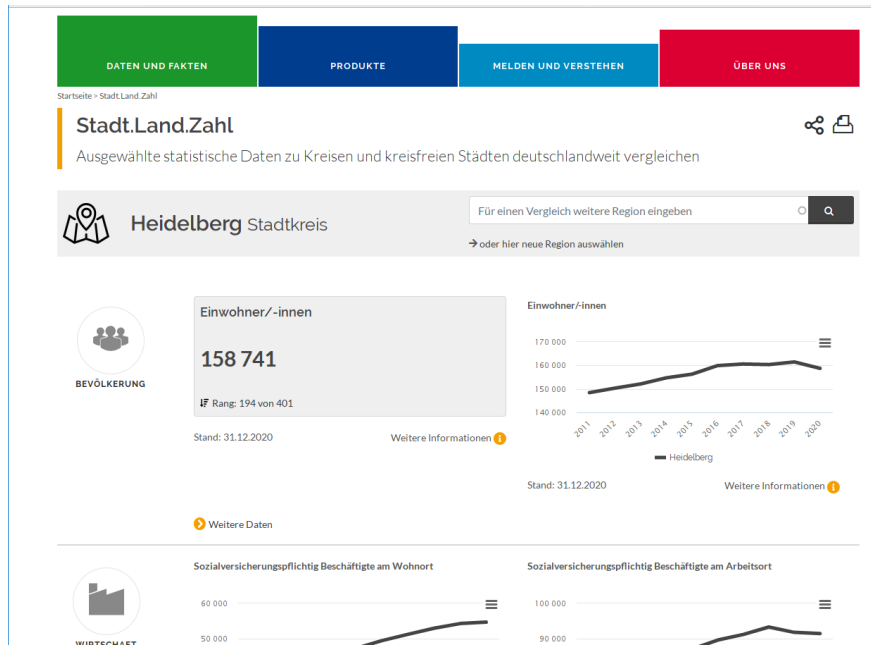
DATEN UND FAKTEN

PRODUKTE

MELDEN UND VERSTEHEN

ÜBER UNS

Startseite > Stadt.Land.Zahl

Stadt.Land.Zahl

Ausgewählte statistische Daten zu Kreisen und kreisfreien Städten deutschlandweit vergleichen

Heidelberg Stadtkreis

Für einen Vergleich weitere Region eingeben

→ oder hier neue Region auswählen

BEVÖLKERUNG

Einwohner/-innen

158 741

Rang: 194 von 401

Stand: 31.12.2020

Weitere Informationen

Einwohner/-innen

170 000
160 000
150 000
140 000

2011 2012 2013 2014 2015 2016 2017 2018 2019 2020

Heidelberg

Stand: 31.12.2020

Weitere Informationen

Weitere Daten

Sozialversicherungspflichtig Beschäftigte am Wohnort

60 000
50 000

Sozialversicherungspflichtig Beschäftigte am Arbeitsort

100 000
90 000

WIRTSCHAFT